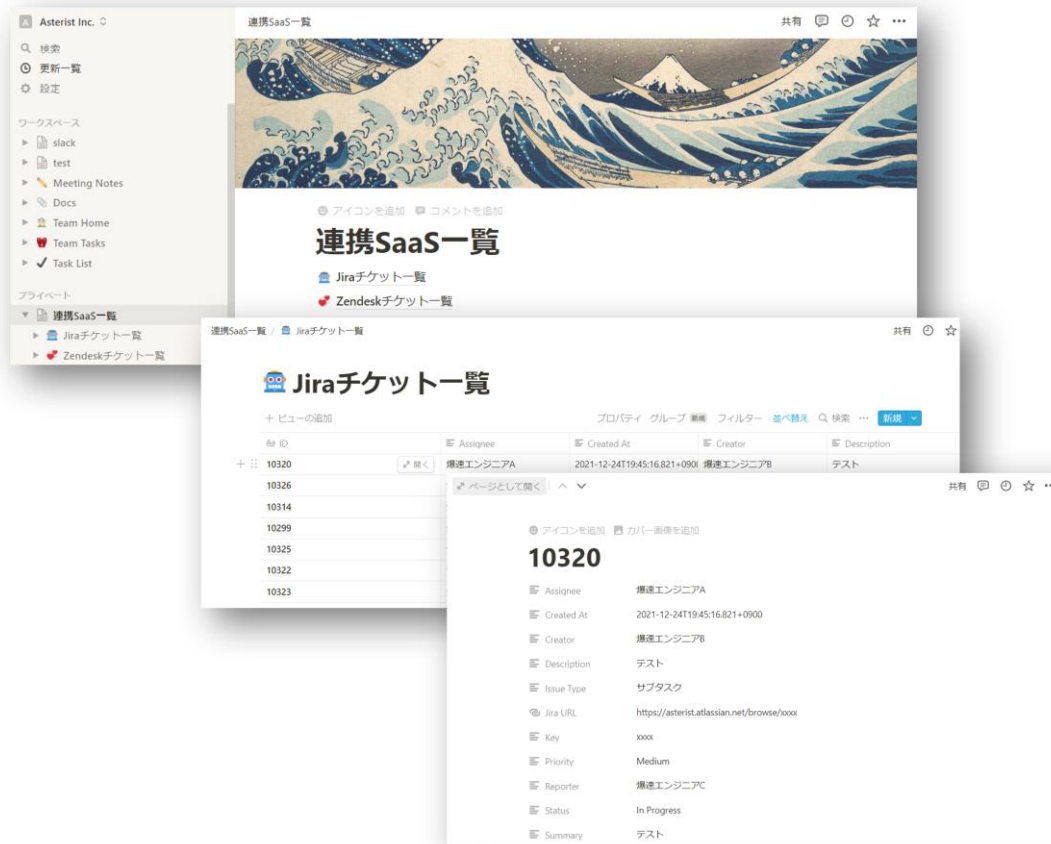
A Asterist Inc.

検索
更新一覧
設定

ワークスペース
slack
test
Meeting Notes
Docs
Team Home
Team Tasks
Task List

プライベート
連携SaaS一覧
Jiraチケット一覧
Zendeskチケット一覧

連携SaaS一覧

共有

アイコンを追加 コメントを追加

連携SaaS一覧

Jiraチケット一覧
Zendeskチケット一覧

連携SaaS一覧 / Jiraチケット一覧

共有

Jiraチケット一覧

+ ビューの追加

プロパティ グループ 新規 フィルター 並べ替え 検索 ··· 新規

| ID | Assignee | Created At | Creator | Description |
|---|---|---|---|---|
| 10320 開く | 爆速エンジニアA | 2021-12-24T19:45:16.821+090( | 爆速エンジニアB | テスト |
| 10326 | | | | |
| 10314 | | | | |
| 10299 | | | | |
| 10325 | | | | |
| 10322 | | | | |
| 10323 | | | | |

ページとして開く

共有

アイコンを追加 カバー画像を追加

10320

| Assignee | 爆速エンジニアA |
|---|---|
| Created At | 2021-12-24T19:45:16.821+0900 |
| Creator | 爆速エンジニアB |
| Description | テスト |
| Issue Type | サブタスク |
| Jira URL | https://asterist.atlassian.net/browse/xxxx |
| Key | xxxx |
| Priority | Medium |
| Reporter | 爆速エンジニアC |
| Status | In Progress |
| Summary | テスト |